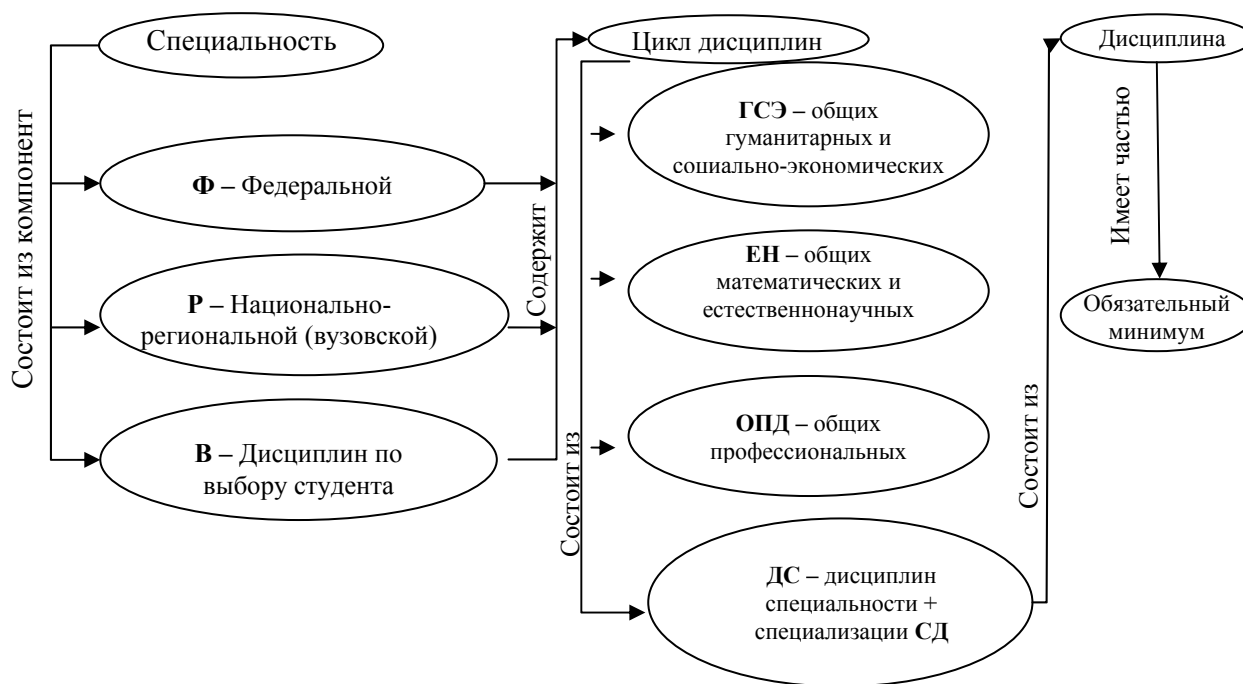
Специальность

Состоит из компонент

Ф – Федеральной

Р – Национально-региональной (вузовской)

В – Дисциплин по выбору студента

Содержит

Цикл дисциплин

Состоит из

ГСЭ – общих гуманитарных и социально-экономических

ЕН – общих математических и естественнонаучных

ОПД – общих профессиональных

ДС – дисциплин специальности + специализации СД

Состоит из

Дисциплина

Имеет частью

Обязательный минимум